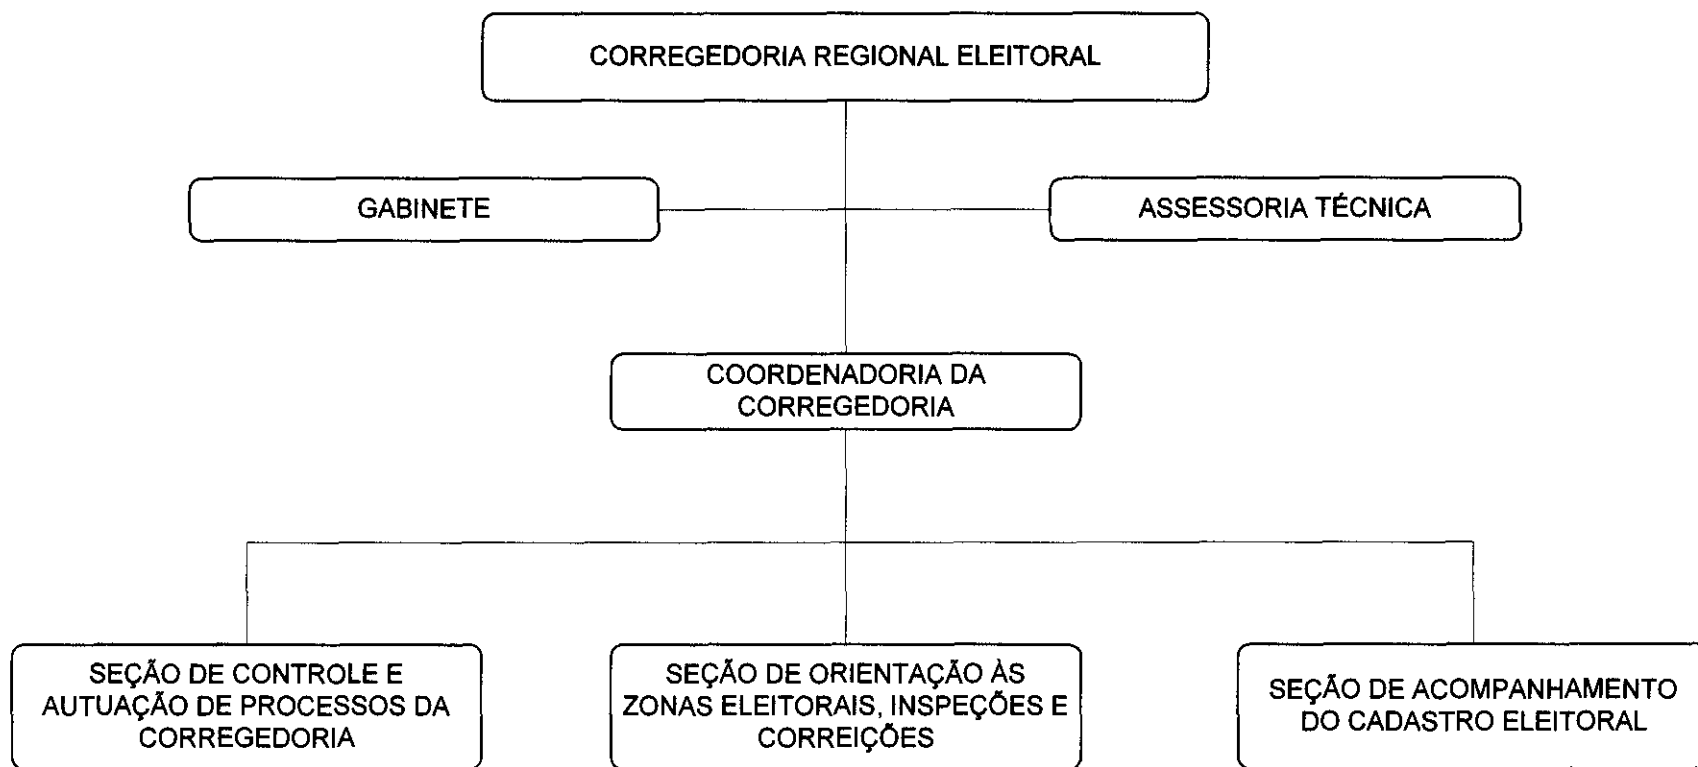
CORREGEDORIA REGIONAL ELEITORAL

GABINETE

ASSESSORIA TÉCNICA

COORDENADORIA DA CORREGEDORIA

SEÇÃO DE CONTROLE E AUTUAÇÃO DE PROCESSOS DA CORREGEDORIA

SEÇÃO DE ORIENTAÇÃO ÀS ZONAS ELEITORAIS, INSPEÇÕES E CORREIÇÕES

SEÇÃO DE ACOMPANHAMENTO DO CADASTRO ELEITORAL